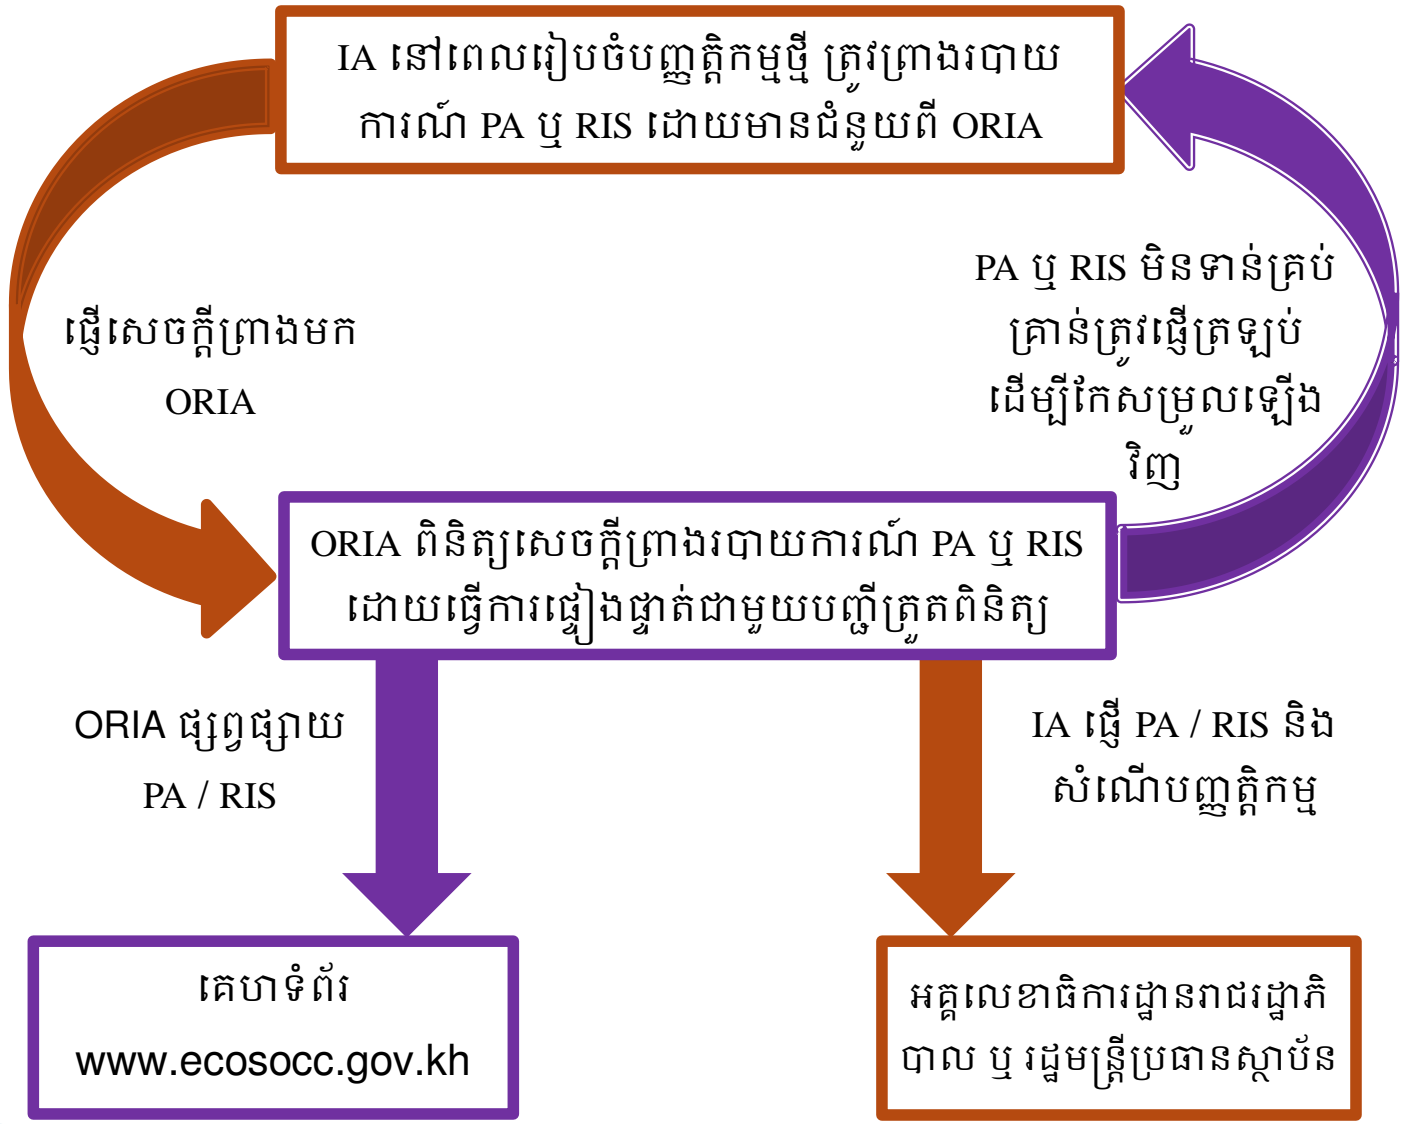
IA នៅពេលរៀបចំបញ្ញត្តិកម្មថ្មី ត្រូវព្រាងរបាយការណ៍ PA ឬ RIS ដោយមានជំនួយពី ORIA

ផ្ញើសេចក្តីព្រាងមក ORIA

PA ឬ RIS មិនទាន់គ្រប់គ្រាន់ត្រូវផ្ញើត្រឡប់ដើម្បីកែសម្រួលឡើងវិញ

ORIA ពិនិត្យសេចក្តីព្រាងរបាយការណ៍ PA ឬ RIS ដោយធ្វើការផ្ទៀងផ្ទាត់ជាមួយបញ្ជីត្រួតពិនិត្យ

ORIA ផ្សព្វផ្សាយ PA / RIS

IA ផ្ញើ PA / RIS និងសំណើបញ្ញត្តិកម្ម

គេហទំព័រ www.ecosocc.gov.kh

អគ្គលេខាធិការដ្ឋានរាជរដ្ឋាភិបាល ឬ រដ្ឋមន្ត្រីប្រធានស្ថាប័ន